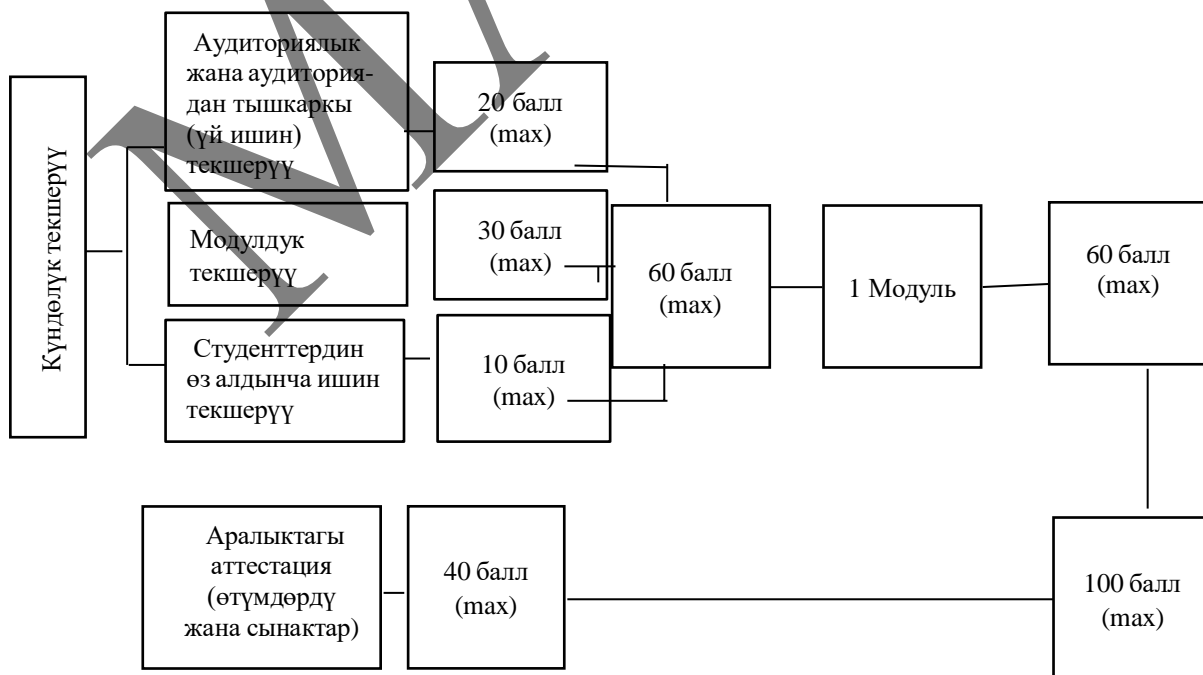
Күндөлүк текшерүү

Аудиториялык жана аудиториядан тышкаркы (үй ишин) текшерүү

20 балл (max)

Модулдук текшерүү

30 балл (max)

Студенттердин өз алдынча ишин текшерүү

10 балл (max)

60 балл (max)

1 Модуль

60 балл (max)

Аралыктагы аттестация (өтүмдөрдү жана сынактар)

40 балл (max)

100 балл (max)